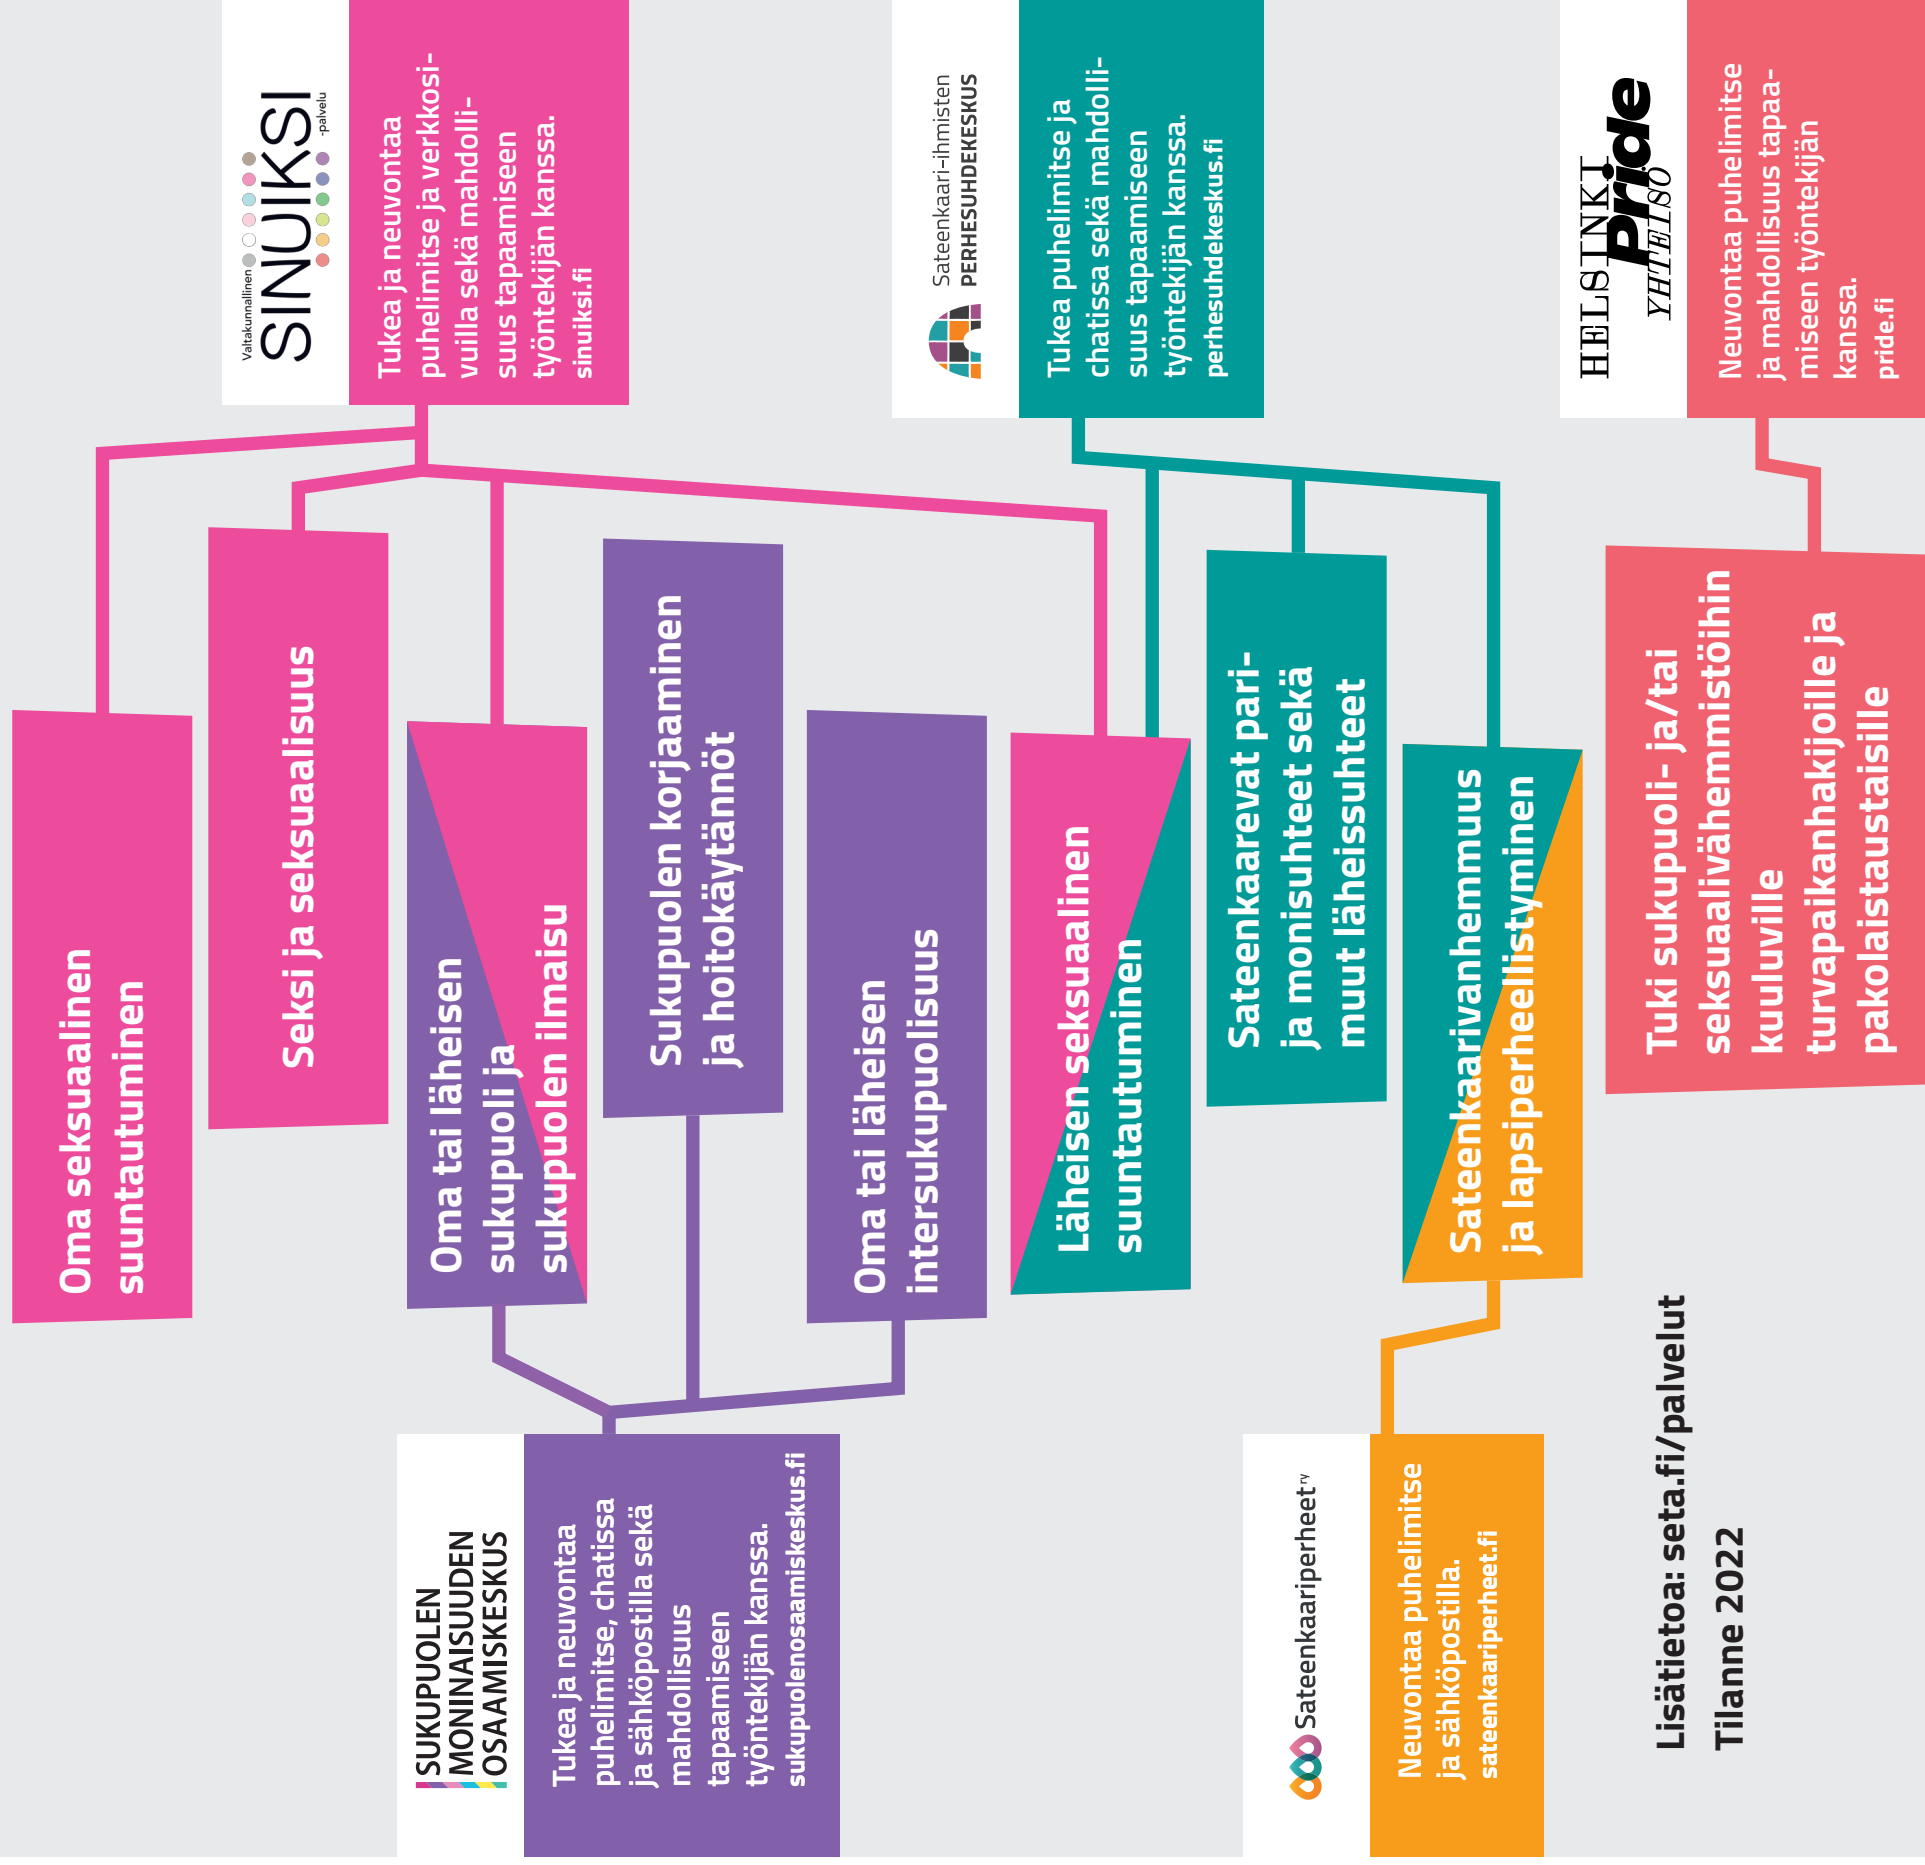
Valtakunnallinen SINUIKSI -palvelu

Tukea ja neuvontaa puhelimitse ja verkkosivuilla sekä mahdollisuus tapaamiseen työntekijän kanssa.
sinuiksi.fi

Sateenkaari-ihmisten PERHESUHDEKESKUS

Tukea puhelimitse ja chatissa sekä mahdollisuus tapaamiseen työntekijän kanssa.
perhesuhdekeskus.fi

HELSINKI Pride YHTEISÖ

Neuvontaa puhelimitse ja mahdollisuus tapaamiseen työntekijän kanssa.
pride.fi

Oma seksuaalinen suuntautuminen

Seksi ja seksuaalisuus

Oma tai läheisen sukupuoli ja sukupuolen ilmaisu

Sukupuolen korjaaminen ja hoitokäytännöt

Oma tai läheisen intersukupuolisuus

Läheisen seksuaalinen suuntautuminen

Sateenkaarevat pari- ja monisuhteet sekä muut läheissuhteet

Sateenkaarivanhemmuus ja lapsiperheellistyminen

Tuki sukupuoli- ja/tai seksuaalivähemmistöihin kuuluville turvapaikanhakijoille ja pakolaistaustaisille

SUKUPUOLEN MONINAISUUDEN OSAAMISKESKUS

Tukea ja neuvontaa puhelimitse, chatissa ja sähköpostilla sekä mahdollisuus tapaamiseen työntekijän kanssa.
sukupuolenosaamiskeskus.fi

Sateenkaariperheet ry

Neuvontaa puhelimitse ja sähköpostilla.
sateenkaariperheet.fi

Lisätietoa: seta.fi/palvelut
Tilanne 2022